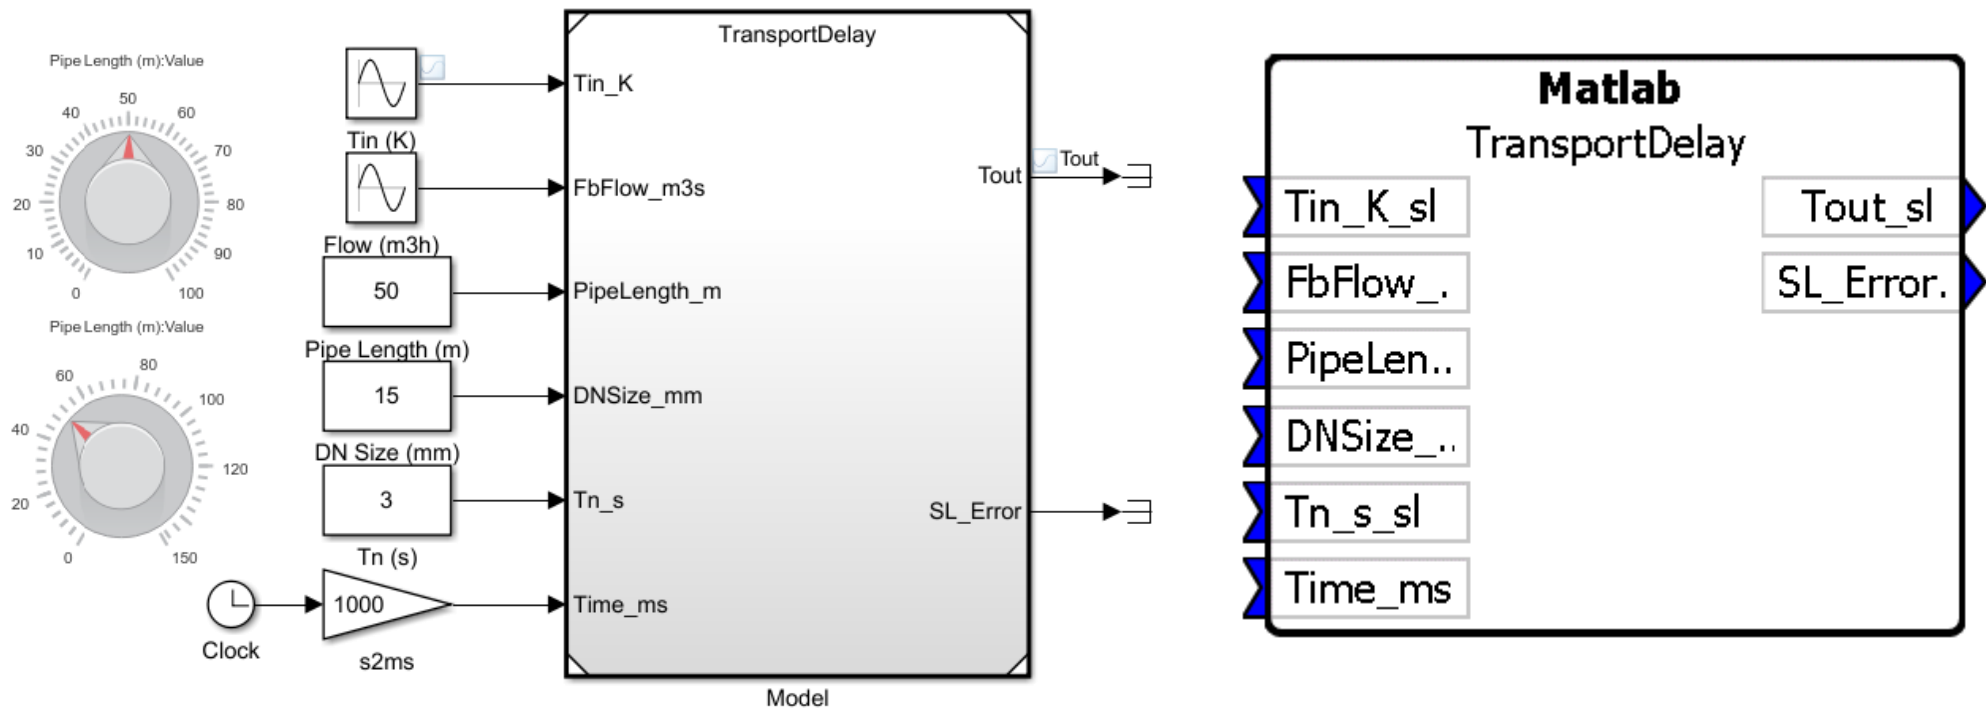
Pipe Length (m):Value

40 50 60
30 70
20 80
10 90
0 100

Pipe Length (m):Value

60 80
40 100
120
20
0 150

Tin (K)

Flow (m3h)

50

Pipe Length (m)

15

DN Size (mm)

3

Tn (s)

Clock

1000

s2ms

TransportDelay

Tin_K

FbFlow_m3s

PipeLength_m

DNSize_mm

Tn_s

Time_ms

Tout

SL_Error

Model

Tout

Matlab

TransportDelay

Tin_K_sl

FbFlow_.

PipeLen..

DNSize_..

Tn_s_sl

Time_ms

Tout_sl

SL_Error.